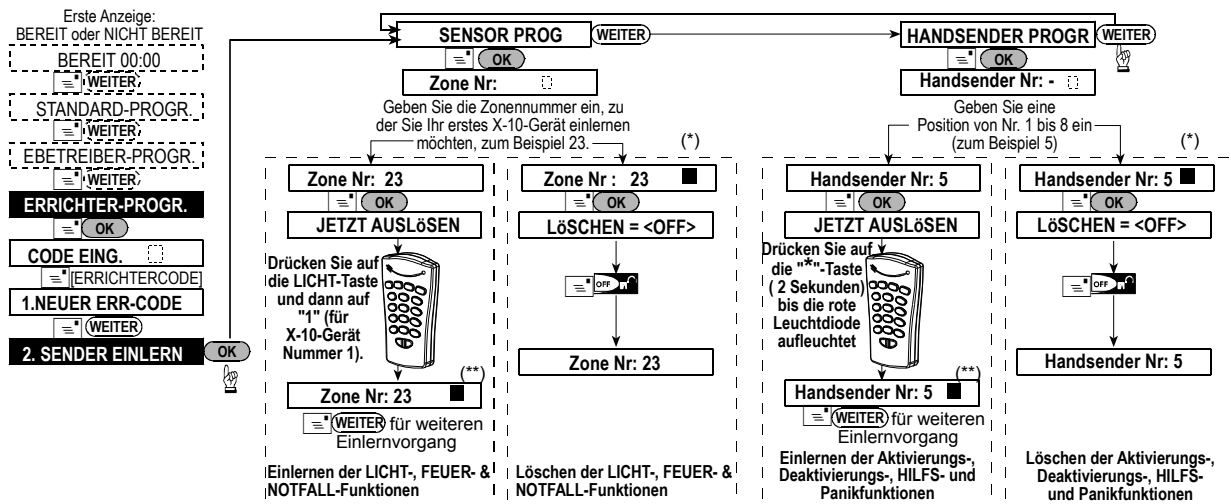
Erste Anzeige:
BEREIT oder NICHT BEREIT

BEREIT 00:00

WEITER

STANDARD-PROGR.

WEITER

EBETREIBER-PROGR.

WEITER

ERRICHTER-PROGR.

OK

CODE EING.

[ERRICHTERCODE]

1.NEUER ERR-CODE

WEITER

2. SENDER EINLERN

OK

SENSOR PROG

WEITER

OK

Zone Nr:

Geben Sie die Zonennummer ein, zu der Sie Ihr erstes X-10-Gerät einlernen möchten, zum Beispiel 23.

(*)

Zone Nr: 23

OK

JETZT AUSLöSEN

Drücken Sie auf die LICHT-Taste und dann auf "1" (für X-10-Gerät Nummer 1).

(**)

Zone Nr: 23

WEITER für weiteren Einlernvorgang

Einlernen der LICHT-, FEUER- & NOTFALL-Funktionen

Zone Nr : 23

OK

LöSCHEN = <OFF>

OFF

Zone Nr: 23

Löschen der LICHT-, FEUER- & NOTFALL-Funktionen

HANDSENDER PROGR

WEITER

OK

Handsender Nr: -

Geben Sie eine Position von Nr. 1 bis 8 ein (zum Beispiel 5)

(*)

Handsender Nr: 5

OK

JETZT AUSLöSEN

Drücken Sie auf die "*"-Taste ( 2 Sekunden) bis die rote Leuchtdiode aufleuchtet

(**)

Handsender Nr: 5

WEITER für weiteren Einlernvorgang

Einlernen der Aktivierungs-, Deaktivierungs-, HILFS- und Panikfunktionen

Handsender Nr: 5

OK

LöSCHEN = <OFF>

OFF

Handsender Nr: 5

Löschen der Aktivierungs-, Deaktivierungs-, HILFS- und Panikfunktionen